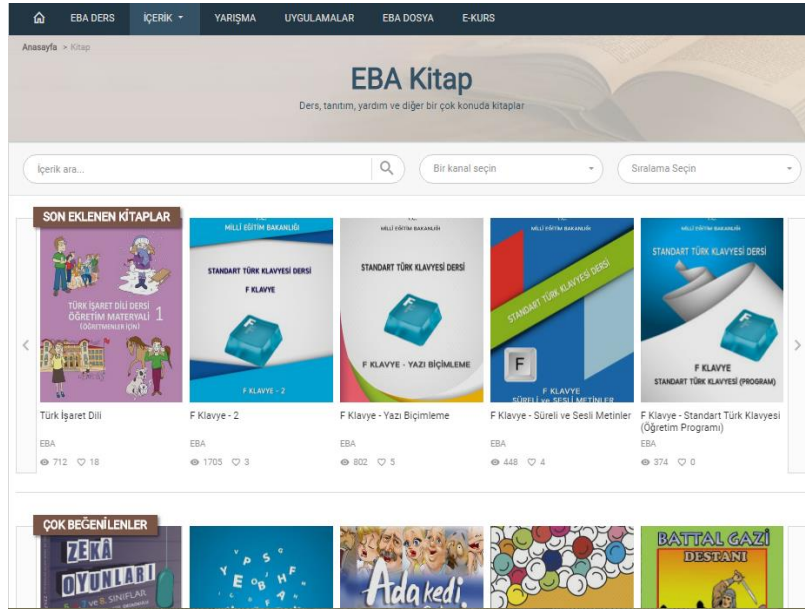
EBA DERS İÇERİK YARIŞMA UYGULAMALAR EBA DOSYA E-KURS

Anasayfa > Kitap

EBA Kitap

Ders, tanıtım, yardım ve diğer bir çok konuda kitaplar

İçerik ara...

Bir kanal seçin

Sıralama Seçin

SON EKLENEN KİTAPLAR

TÜRK İŞARET DİLİ DERSİ ÖĞRETİM MATERYALİ 1 (ÖĞRETMENLER İÇİN)

Türk İşaret Dili
EBA
712 18

MİLLİ EĞİTİM BAKANLIĞI
STANDART TÜRK KLAVYESİ DERSİ
F KLAVYE
F
F KLAVYE - 2

F Klavye - 2
EBA
1705 3

MİLLİ EĞİTİM BAKANLIĞI
STANDART TÜRK KLAVYESİ DERSİ
F
F KLAVYE - YAZI BİÇİMLEME

F Klavye - Yazı Biçimleme
EBA
802 5

MİLLİ EĞİTİM BAKANLIĞI
STANDART TÜRK KLAVYESİ DERSİ
F
F KLAVYE
SÜRELİ ve SESLİ METİNLER

F Klavye - Süreli ve Sesli Metinler
EBA
448 4

MİLLİ EĞİTİM BAKANLIĞI
STANDART TÜRK KLAVYESİ DERSİ
F
F KLAVYE
STANDART TÜRK KLAVYESİ (PROGRAM)

F Klavye - Standart Türk Klavyesi (Öğretim Programı)
EBA
374 0

ÇOK BEĞENİLENLER

ZEKA OYUNLARI
7. ve 8. SINIFLAR

Ada kedi

BATTAL GAZİ DESTANI